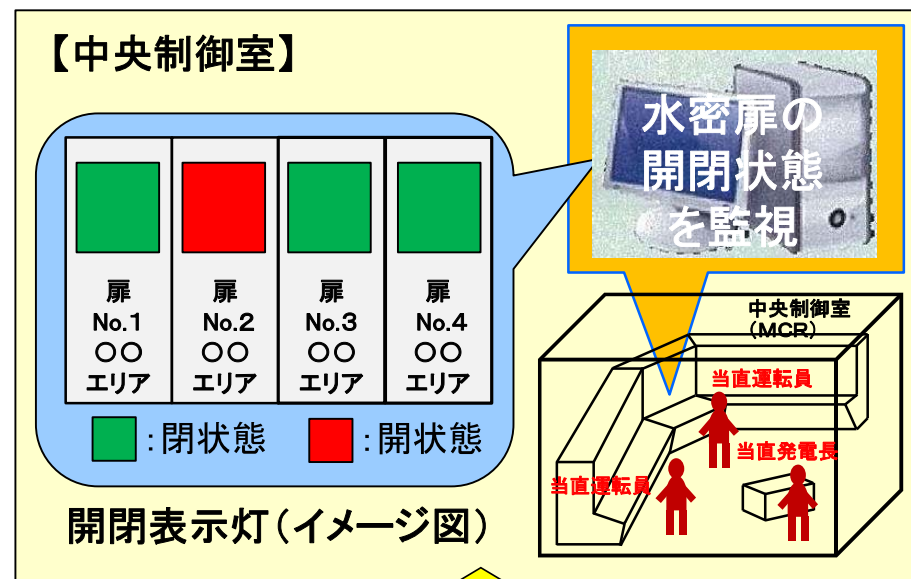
【中央制御室】

水密扉の開閉状態を監視

| 扉 No.1 ○○エリア | 扉 No.2 ○○エリア | 扉 No.3 ○○エリア | 扉 No.4 ○○エリア |
|---|---|---|---|

:閉状態 :開状態

開閉表示灯(イメージ図)

中央制御室(MCR)

当直運転員

当直発電長

当直運転員